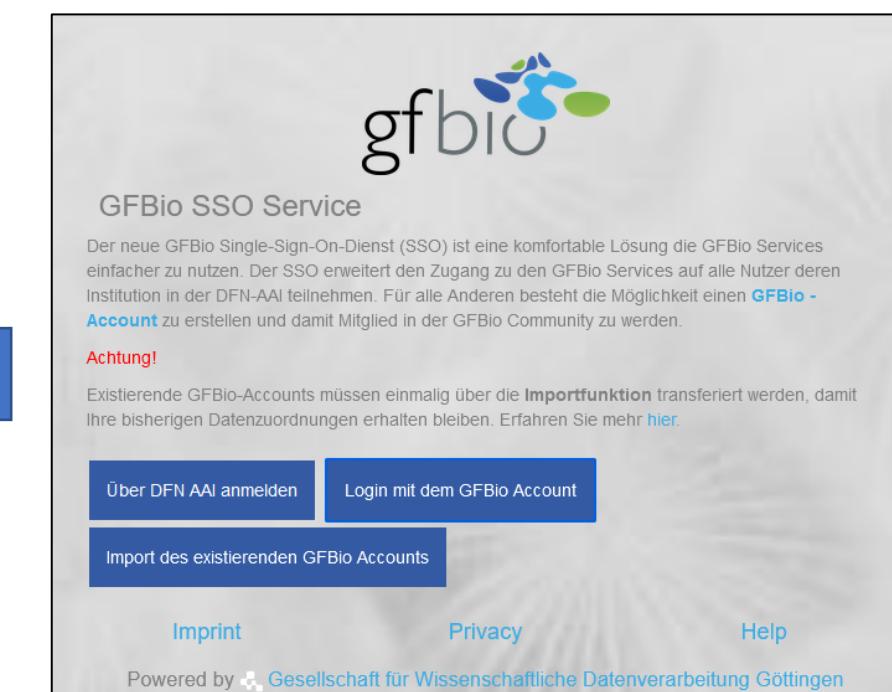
gfbio

GFBio SSO Service

Der neue GFBio Single-Sign-On-Dienst (SSO) ist eine komfortable Lösung die GFBio Services einfacher zu nutzen. Der SSO erweitert den Zugang zu den GFBio Services auf alle Nutzer deren Institution in der DFN-AAI teilnehmen. Für alle Anderen besteht die Möglichkeit einen GFBio - Account zu erstellen und damit Mitglied in der GFBio Community zu werden.

Achtung!

Existierende GFBio-Accounts müssen einmalig über die Importfunktion transferiert werden, damit Ihre bisherigen Datenzuordnungen erhalten bleiben. Erfahren Sie mehr hier.

Über DFN AAI anmelden

Login mit dem GFBio Account

Import des existierenden GFBio Accounts

Imprint

Privacy

Help

Powered by Gesellschaft für Wissenschaftliche Datenverarbeitung Göttingen